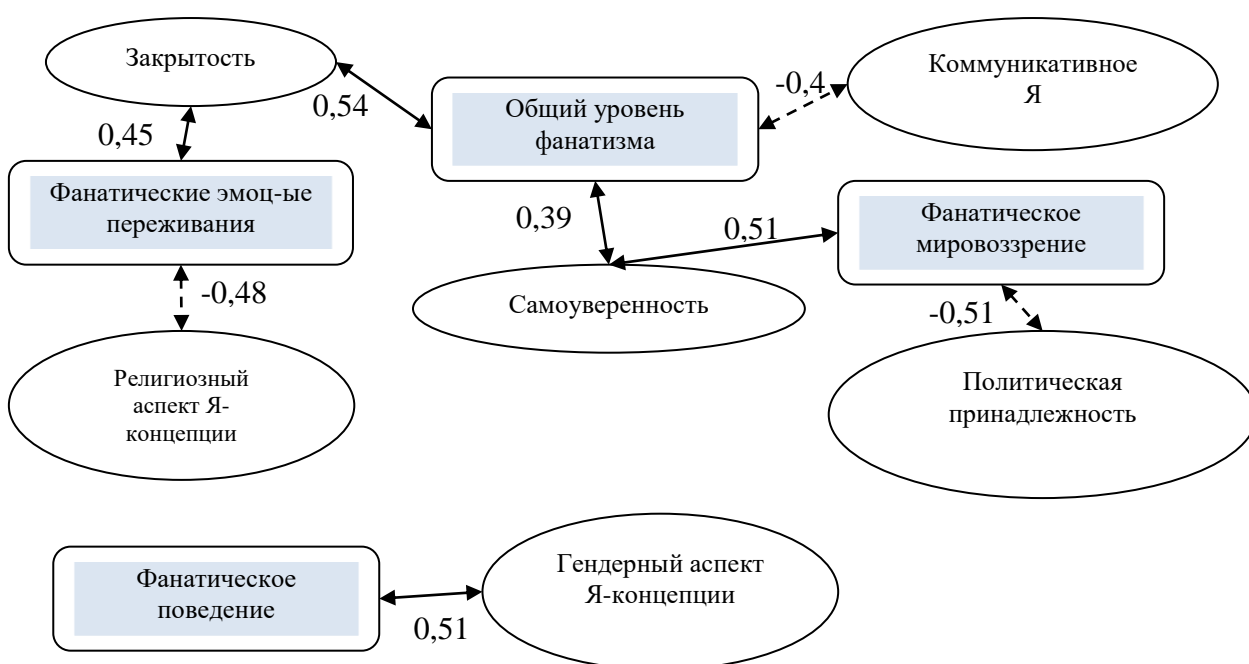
Закрытость

0,54

Общий уровень фанатизма

-0,4

Коммуникативное Я

0,45

Фанатические эмоц-ые переживания

0,39

0,51

Фанатическое мировоззрение

-0,48

Самоуверенность

-0,51

Религиозный аспект Я-концепции

Политическая принадлежность

Фанатическое поведение

Гендерный аспект Я-концепции

0,51